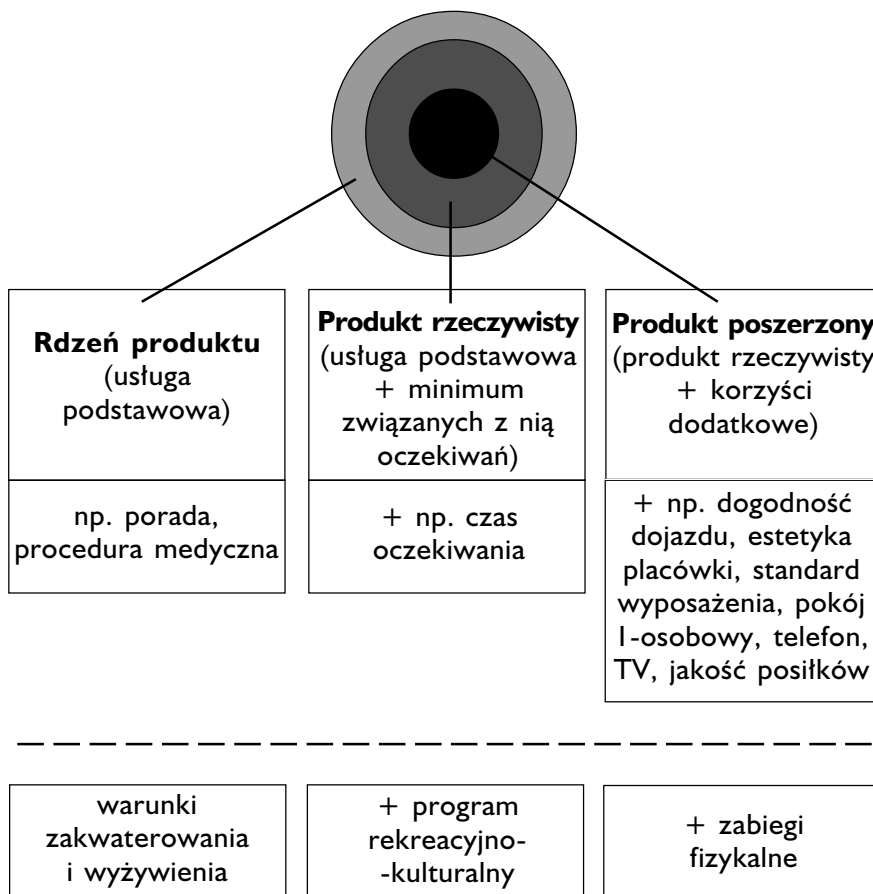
Rdzeń produktu
(usługa podstawowa)

np. porada, procedura medyczna

Produkt rzeczywisty
(usługa podstawowa + minimum związanych z nią oczekiwań)

+ np. czas oczekiwania

Produkt poszerzony
(produkt rzeczywisty + korzyści dodatkowe)

+ np. dogodność dojazdu, estetyka placówki, standard wyposażenia, pokój 1-osobowy, telefon, TV, jakość posiłków

warunki zakwaterowania i wyżywienia

+ program rekreacyjno--kulturalny

+ zabiegi fizykalne